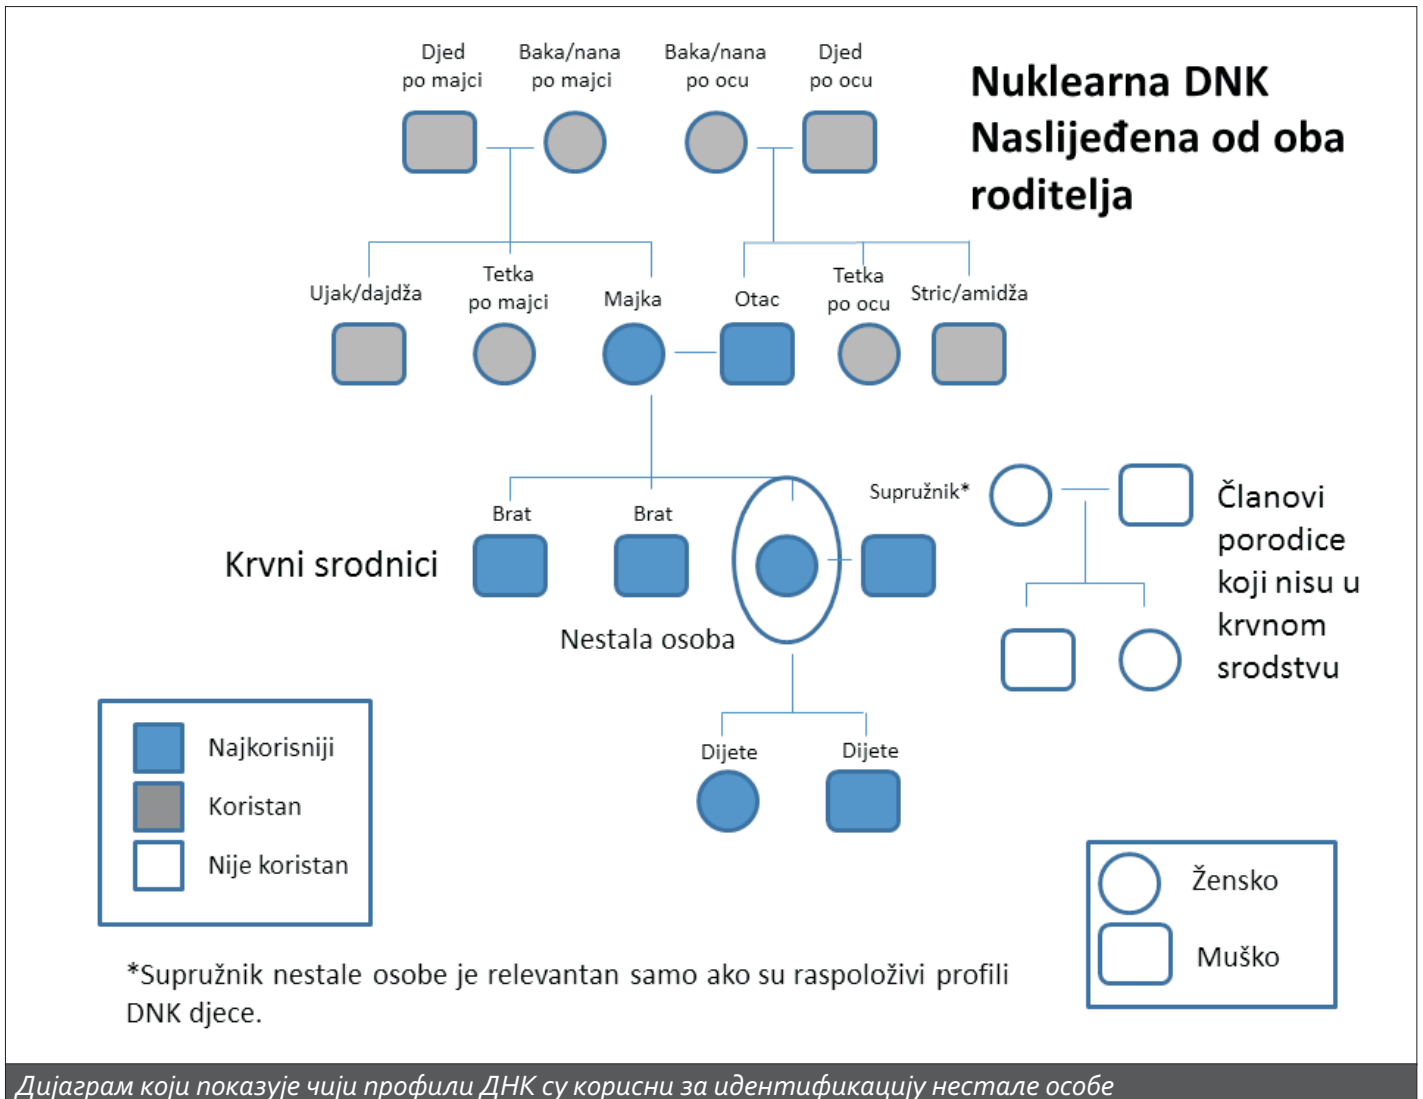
Djed po majci

Baka/nana po majci

Baka/nana po ocu

Djed po ocu

Nuklearna DNK Naslijeđena od oba roditelja

Ujak/dajdža

Tetka po majci

Majka

Otac

Tetka po ocu

Stric/amidža

Brat

Brat

Supružnik*

Članovi porodice koji nisu u krvnom srodstvu

Krvni srodnici

Nestala osoba

Najkorisniji

Koristan

Nije koristan

Dijete

Dijete

Žensko

Muško

*Supružnik nestale osobe je relevantan samo ako su raspoloživi profili DNK djece.

Дијаграм који показује чији профили ДНК су корисни за идентификацију нестале особе